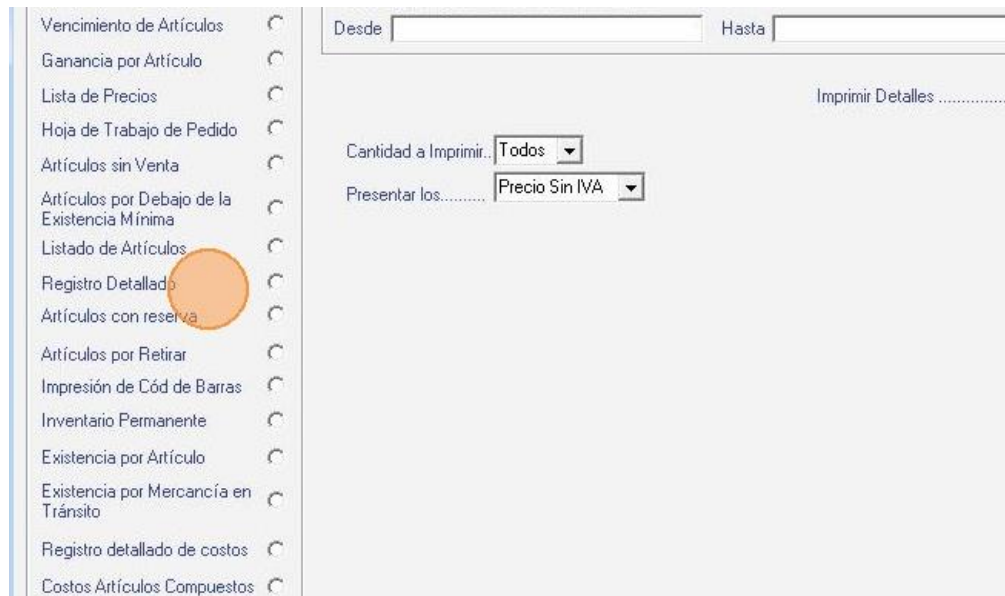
Vencimiento de Artículos
Ganancia por Artículo
Lista de Precios
Hoja de Trabajo de Pedido
Artículos sin Venta
Artículos por Debajo de la Existencia Mínima
Listado de Artículos
Registro Detallado
Artículos con reserva
Artículos por Retirar
Impresión de Cód de Barras
Inventario Permanente
Existencia por Artículo
Existencia por Mercancía en Tránsito
Registro detallado de costos
Costos Artículos Compuestos

Desde
Hasta

Imprimir Detalles ..............

Cantidad a Imprimir.. Todos
Presentar los.......... Precio Sin IVA